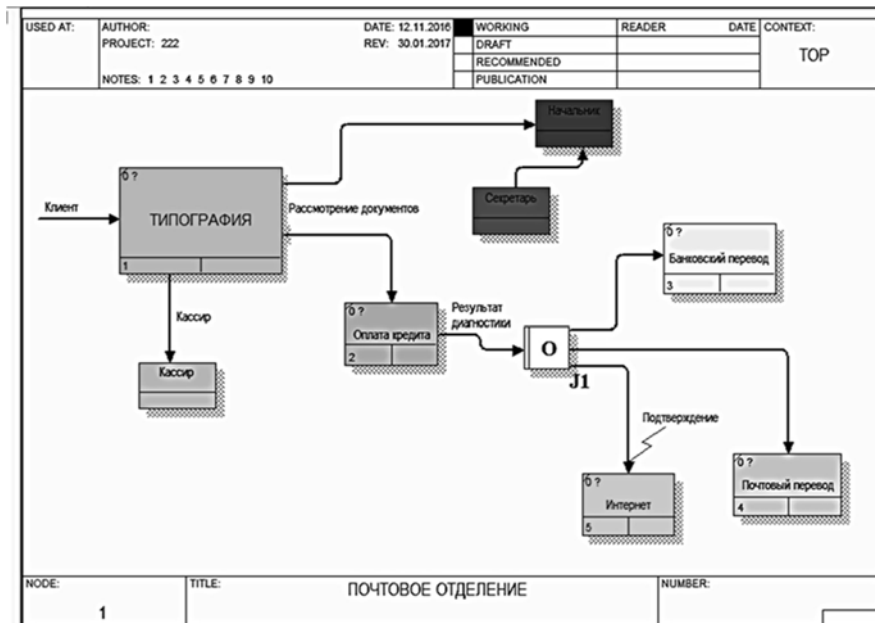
| USED AT: | AUTHOR: | DATE: 12.11.2016 | WORKING | READER | DATE | CONTEXT: |
|---|---|---|---|---|---|---|
| | PROJECT: 222 | REV: 30.01.2017 | DRAFT | | | TOP |
| | | | RECOMMENDED | | | |
| | NOTES: 1 2 3 4 5 6 7 8 9 10 | | PUBLICATION | | | |

Начальник

Секретарь

Клиент

0 ?
ТИПОГРАФИЯ
1

Рассмотрение документов

0 ?
Банковский перевод
3

Кассир

0 ?
Оплата кредита
2

Результат диагностики

O
J1

Кассир

Подтверждение

0 ?
Интернет
5

0 ?
Почтовый перевод
4

| NODE: | TITLE: | NUMBER: |
|---|---|---|
| 1 | ПОЧТОВОЕ ОТДЕЛЕНИЕ | |